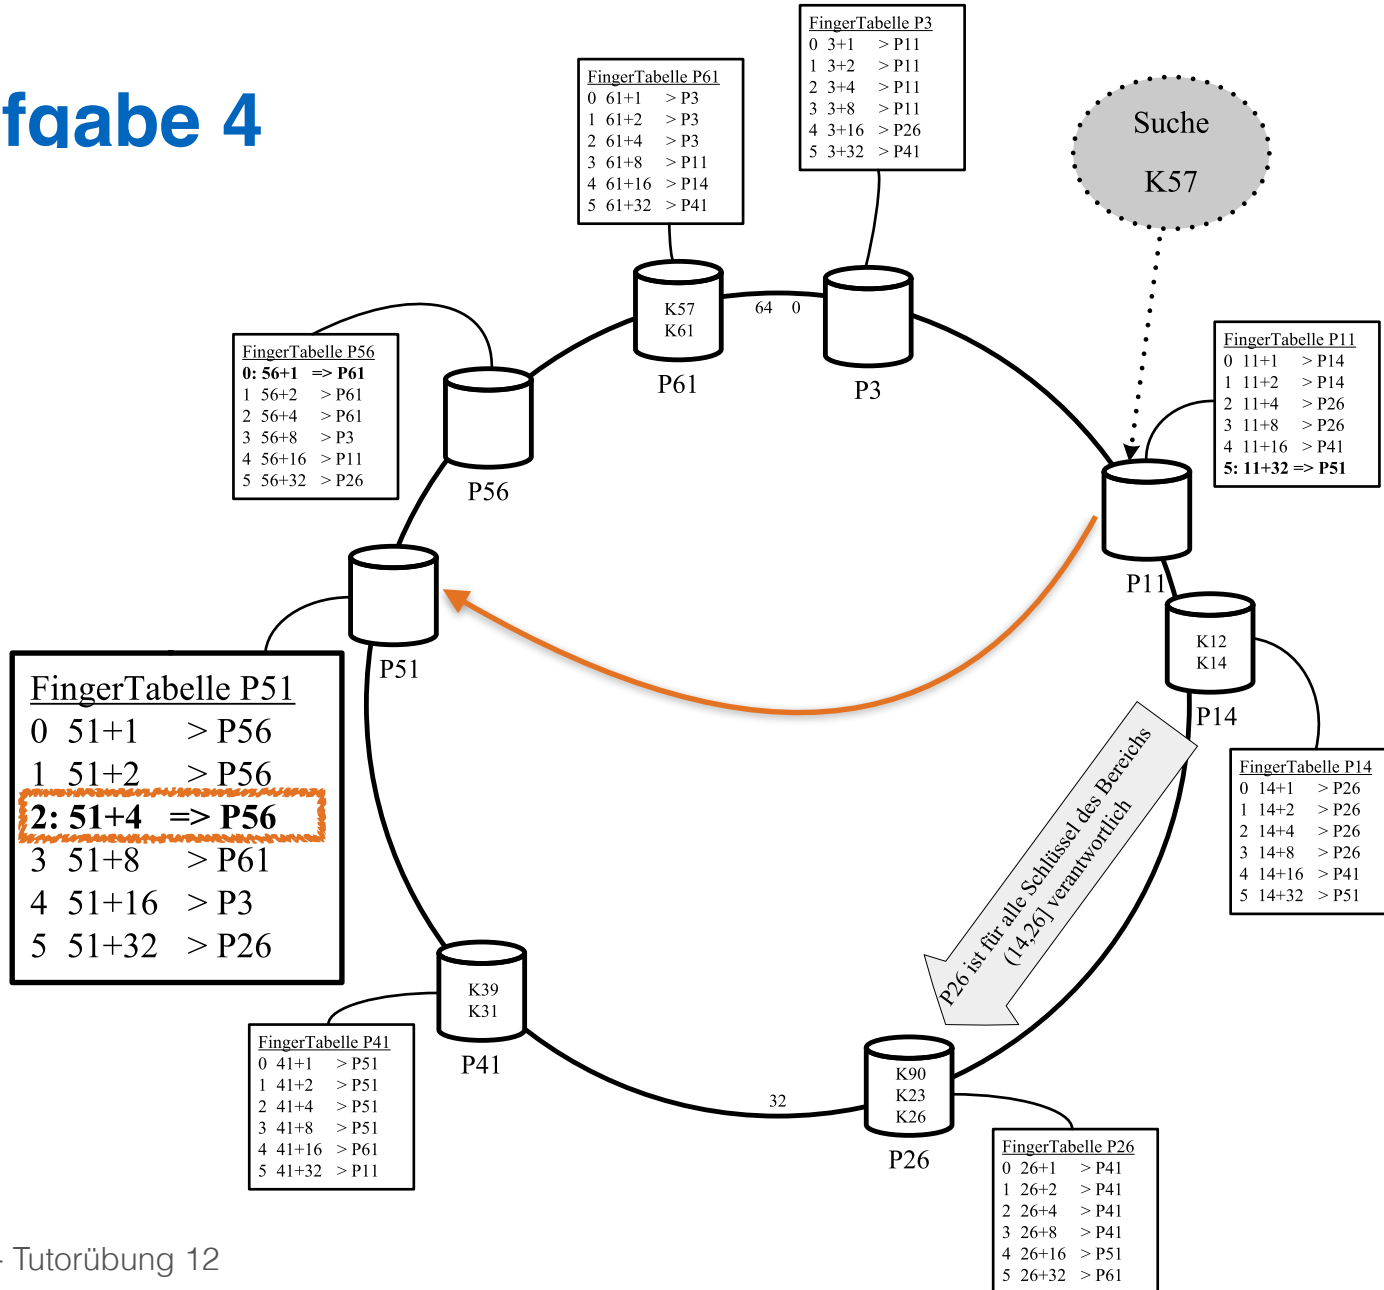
fgabe 4

FingerTabelle P61
0 61+1 > P3
1 61+2 > P3
2 61+4 > P3
3 61+8 > P11
4 61+16 > P14
5 61+32 > P41

FingerTabelle P3
0 3+1 > P11
1 3+2 > P11
2 3+4 > P11
3 3+8 > P11
4 3+16 > P26
5 3+32 > P41

Suche
K57

FingerTabelle P56
0: 56+1 => P61
1 56+2 > P61
2 56+4 > P61
3 56+8 > P3
4 56+16 > P11
5 56+32 > P26

K57
K61
P61
64 0
P3
P56

FingerTabelle P11
0 11+1 > P14
1 11+2 > P14
2 11+4 > P26
3 11+8 > P26
4 11+16 > P41
5: 11+32 => P51

P11
P51

K12
K14
P14

FingerTabelle P51
0 51+1 > P56
1 51+2 > P56
2: 51+4 => P56
3 51+8 > P61
4 51+16 > P3
5 51+32 > P26

P26 ist für alle Schlüssel des Bereichs (14,26] verantwortlich

FingerTabelle P14
0 14+1 > P26
1 14+2 > P26
2 14+4 > P26
3 14+8 > P26
4 14+16 > P41
5 14+32 > P51

K39
K31
P41

FingerTabelle P41
0 41+1 > P51
1 41+2 > P51
2 41+4 > P51
3 41+8 > P51
4 41+16 > P61
5 41+32 > P11

32

K90
K23
K26
P26

FingerTabelle P26
0 26+1 > P41
1 26+2 > P41
2 26+4 > P41
3 26+8 > P41
4 26+16 > P51
5 26+32 > P61

- Tutorübung 12